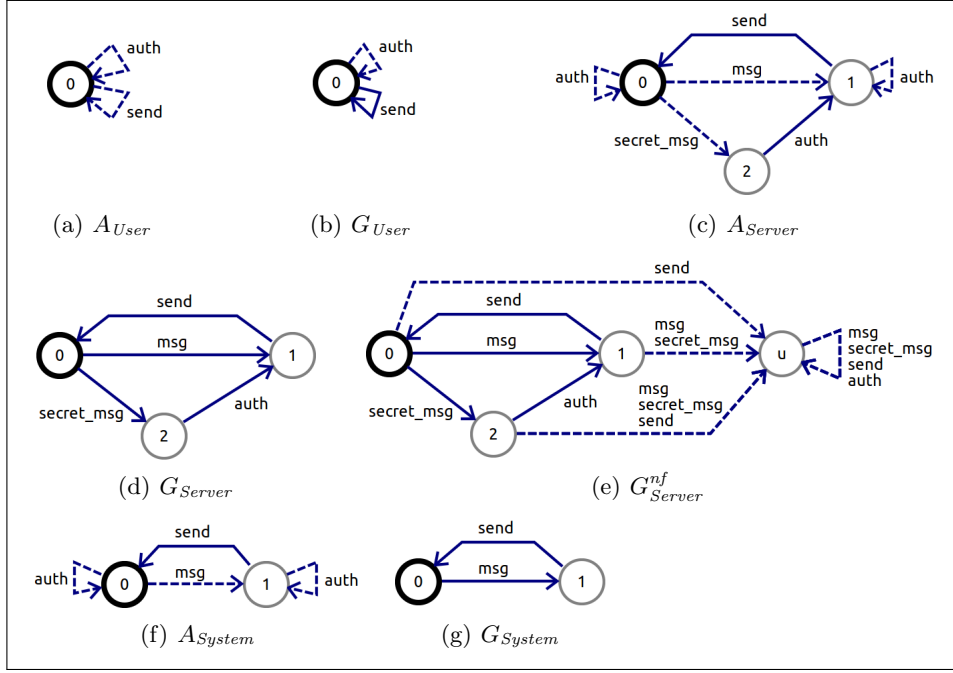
0 auth send

(a) $A_{User}$

0 auth send

(b) $G_{User}$

send
auth 0 msg 1 auth
secret_msg auth
2

(c) $A_{Server}$

send
0 msg 1
secret_msg auth
2

(d) $G_{Server}$

send
send
0 msg 1 msg secret_msg u msg secret_msg send auth
secret_msg auth msg secret_msg send
2

(e) $G^{nf}_{Server}$

send
auth 0 msg 1 auth

(f) $A_{System}$

send
0 msg 1

(g) $G_{System}$